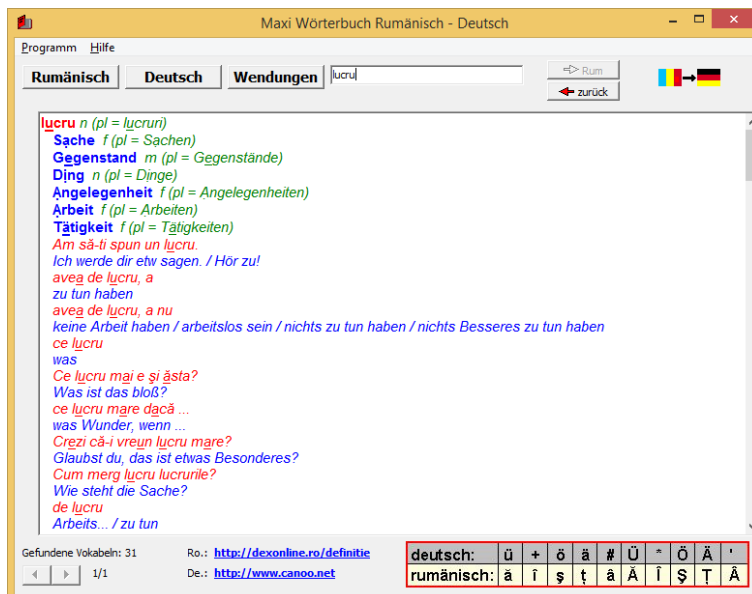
Maxi Wörterbuch Rumänisch - Deutsch

Programm Hilfe

Rumänisch Deutsch Wendungen lucru

Rum
zurück

lucru n (pl = lucruri)
Sache f (pl = Sachen)
Gegenstand m (pl = Gegenstände)
Ding n (pl = Dinge)
Angelegenheit f (pl = Angelegenheiten)
Arbeit f (pl = Arbeiten)
Tätigkeit f (pl = Tätigkeiten)
Am să-ți spun un lucru.
Ich werde dir etw sagen. / Hör zu!
avea de lucru, a
zu tun haben
avea de lucru, a nu
keine Arbeit haben / arbeitslos sein / nichts zu tun haben / nichts Besseres zu tun haben
ce lucru
was
Ce lucru mai e şi ăsta?
Was ist das bloß?
ce lucru mare dacă ...
was Wunder, wenn ...
Crezi că-i vreun lucru mare?
Glaubst du, das ist etwas Besonderes?
Cum merg lucru lucrurile?
Wie steht die Sache?
de lucru
Arbeits... / zu tun

Gefundene Vokabeln: 31
Ro.: http://dexonline.ro/definitie
De.: http://www.canoo.net
1/1

| deutsch: | ü | + | ö | ä | # | Ü | * | Ö | Ä | ' |
|---|---|---|---|---|---|---|---|---|---|---|
| rumänisch: | ă | î | ş | ţ | â | Ă | Î | Ş | Ţ | Â |